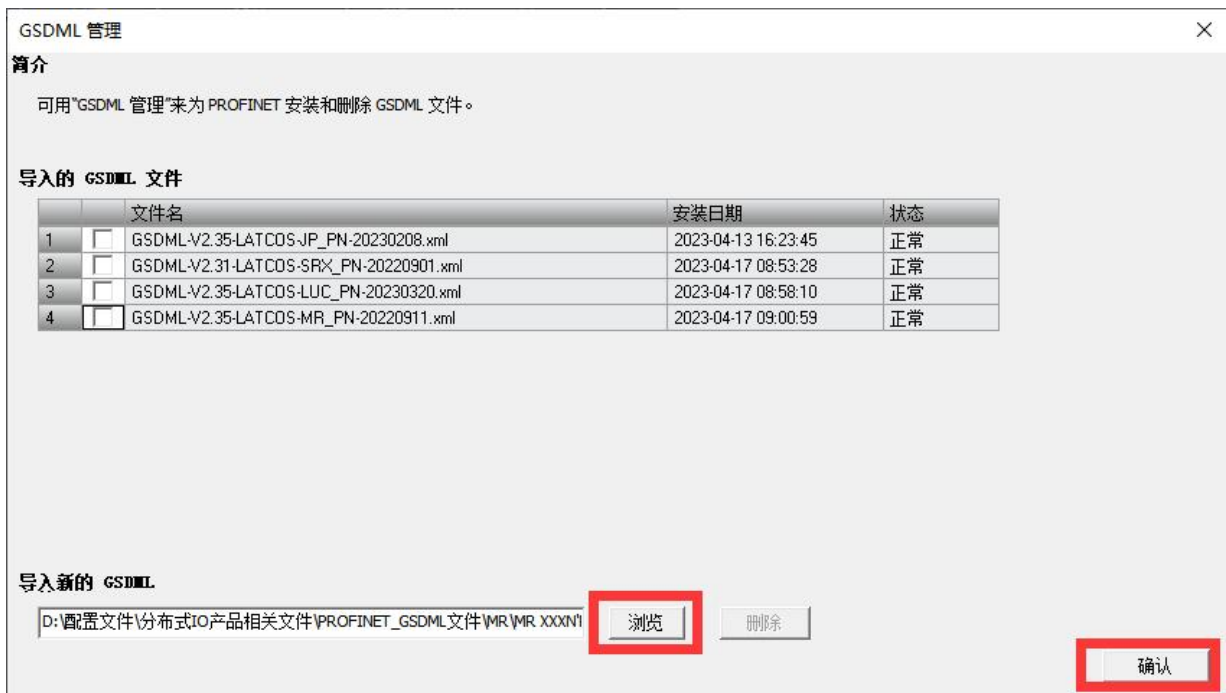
GSDML 管理

简介

可用"GSDML 管理"来为 PROFINET 安装和删除 GSDML 文件。

导入的 GSDML 文件

| | | 文件名 | 安装日期 | 状态 |
|---|---|---|---|---|
| 1 | | GSDML-V2.35-LATCOS-JP_PN-20230208.xml | 2023-04-13 16:23:45 | 正常 |
| 2 | | GSDML-V2.31-LATCOS-SRX_PN-20220901.xml | 2023-04-17 08:53:28 | 正常 |
| 3 | | GSDML-V2.35-LATCOS-LUC_PN-20230320.xml | 2023-04-17 08:58:10 | 正常 |
| 4 | | GSDML-V2.35-LATCOS-MR_PN-20220911.xml | 2023-04-17 09:00:59 | 正常 |

导入新的 GSDML

D:\配置文件\分布式IO产品相关文件\PROFINET_GSDML文件\MR\MR XXXN\

浏览

删除

确认